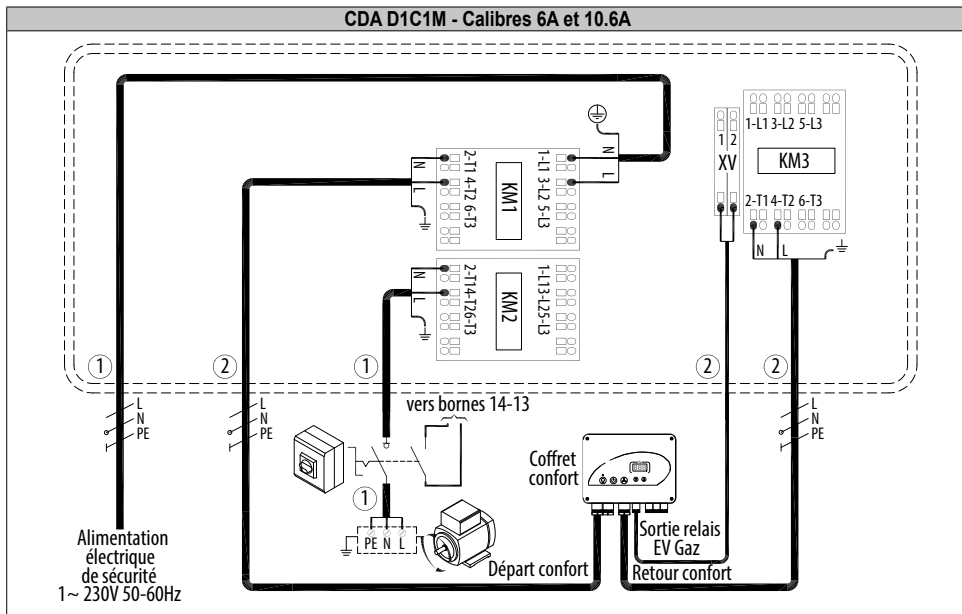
CDA D1C1M - Calibres 6A et 10.6A

N
L
1-L1 3-L2 5-L3
KM1
2-T1 4-T2 6-T3
N
L

1-L1 3-L2 5-L3
KM2
2-T1 4-T2 6-T3

1 2
XV

1-L1 3-L2 5-L3
KM3
2-T1 4-T2 6-T3
N L

① ② ① ② ②

L
N
PE

L
N
PE

vers bornes 14-13

L
N
PE

Coffret confort

①
PE N L

Alimentation électrique de sécurité 1~ 230V 50-60Hz

Départ confort

Sortie relais EV Gaz

Retour confort